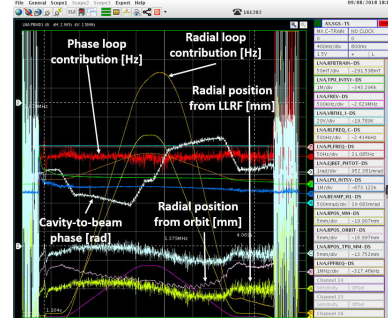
File General Scope1 Scope2 Scope3 Expert Help
09/08/2018 18:

Phase loop contribution [Hz]
Radial loop contribution [Hz]
Radial position from LLRF [mm]
Cavity-to-beam phase [rad]
Radial position from orbit [mm]

AX.NQS-TS
MX.C-TRAIN
NO CLOCK
400ms/div
800ms
LNA/BFRTRAN-DS
5mrf/div
-291.536mT
LNA/TPU_INTSY-DS
1M/div
-343.296k
LNA/FREV-DS
500kHz/div
-2.425MHz
LNA/BFHL1-DS
20V/div
-10.788V
LNA/BFREQ_C-DS
500kHz/div
-2.416MHz
LNA/PLFREQ-DS
5kHz/div
31.085Hz
LNA/BEE_PHTOT-DS
1rad/div
352.381mrad
LNA/PLM_INTSY-DS
1M/div
-673.122k
LNA/BEAMP_N1-DS
2mm/div
19.693mm
LNA/BPOS_MM-DS
5mm/div
-13.907mm
LNA/BPOS_MM-DS
5mm/div
-16.997mm
LNA/BPOS_TPU_MM-DS
5mm/div
-13.752mm
LNA/BFREQ_DS
3MHz/div
-317.45kHz
Channel 14
Channel 15
Channel 16